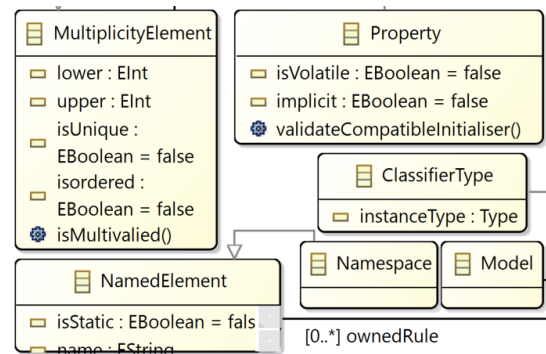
MultiplicityElement

lower : EInt
upper : EInt
isUnique : EBoolean = false
isordered : EBoolean = false
isMultivalied()

Property

isVolatile : EBoolean = false
implicit : EBoolean = false
validateCompatibleInitialiser()

ClassifierType

instanceType : Type

NamedElement

isStatic : EBoolean = fals
name : EString

Namespace

Model

[0..*] ownedRule